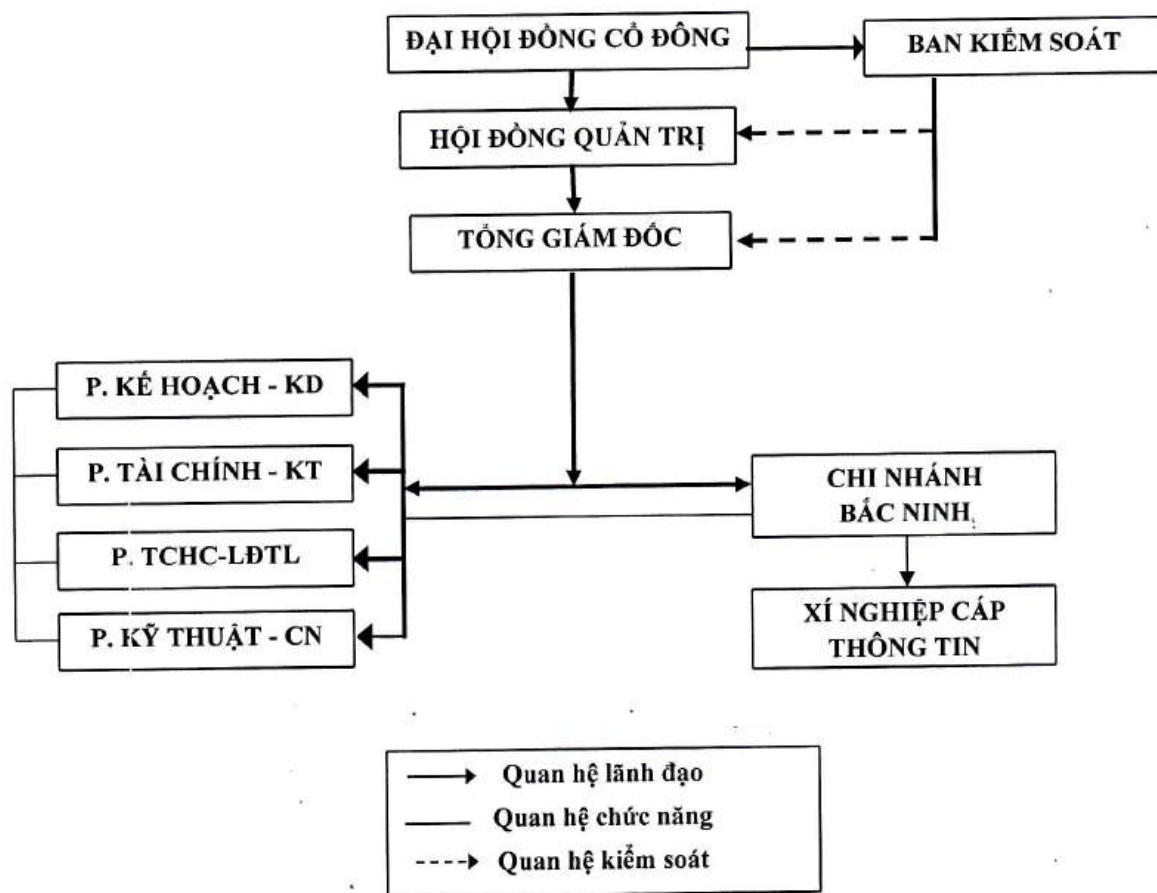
ĐẠI HỘI ĐỒNG CỔ ĐÔNG

BAN KIỂM SOÁT

HỘI ĐỒNG QUẢN TRỊ

TỔNG GIÁM ĐỐC

P. KẾ HOẠCH - KD

P. TÀI CHÍNH - KT

P. TCHC-LĐTL

P. KỸ THUẬT - CN

CHI NHÁNH BẮC NINH

XÍ NGHIỆP CÁP THÔNG TIN

Quan hệ lãnh đạo

Quan hệ chức năng

Quan hệ kiểm soát